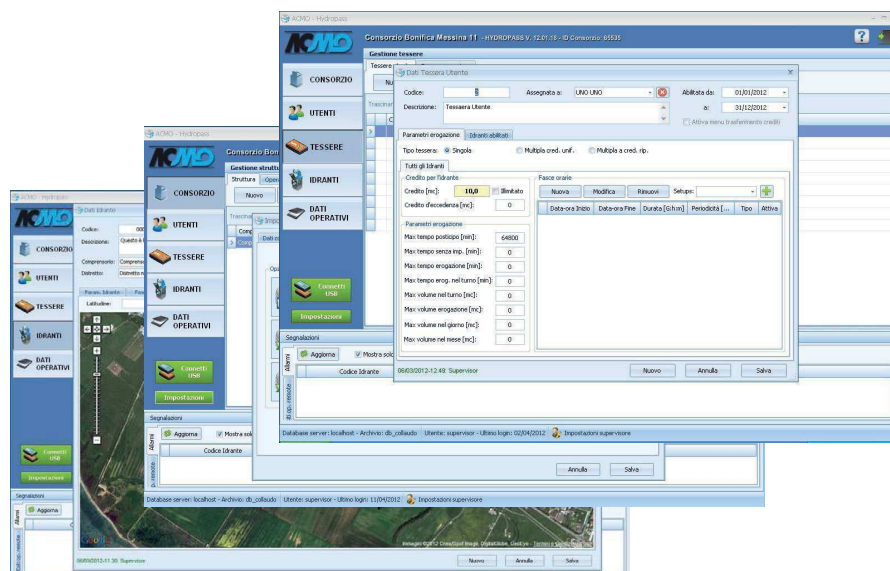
ACMO - Hydropass

Consorzio Bonifica Messina 11 - HYDROPASS V. 12.01.18 - ID Consorzio: 65535

Gestione tessere

Tessere

Dati Tessera Utente

Codice: 5
Assegnata a: UNO UNO
Abilitata da: 01/01/2012
a: 31/12/2012
Descrizione: Tesserea Utente
Attiva menu trasferimento crediti

Parametri erogazione
Idranti abilitati

Tipo tessera: Singola
Multipla cred. unif.
Multipla a cred. rip.

Tutti gli Idranti

Credito per l'idrante
Credito [mc]: 10,0
Illimitato
Credito d'eccedenza [mc]: 0

Parametri erogazione
Max tempo posticipo [min]: 64800
Max tempo senza imp. [min]: 0
Max tempo erogazione [min]: 0
Max tempo erog. nel turno [min]: 0
Max volume nel turno [mc]: 0
Max volume erogazione [mc]: 0
Max volume nel giorno [mc]: 0
Max volume nel mese [mc]: 0

Fasce orarie
Nuova
Modifica
Rimuovi
Setups:

| Data-ora Inizio | Data-ora Fine | Durata [G:h:m] | Periodicità [...] | Tipo | Attiva |
|---|---|---|---|---|---|

06/03/2012-12:49: Supervisor
Nuovo
Annulla
Salva

CONSORZIO
UTENTI
TESSERE
IDRANTI
DATI OPERATIVI
Connetti USB
Impostazioni

Segnalazioni
Allarmi
Aggiorna
Mostra sol
Codice Idrante
Annulla
Salva

Database server: localhost - Archivio: db_collaudo
Utente: supervisor - Ultimo login: 02/04/2012
Impostazioni supervisore

ACMO - Hydropass
Consorzio Boni
Gestione strutt
Struttura
Nuovo
CONSORZIO
UTENTI
TESSERE
IDRANTI
DATI OPERATIVI
Connetti USB
Impostazioni
Segnalazioni
Allarmi
Aggiorna
Mostra sol
Codice Idrante
Annulla
Salva
Database server: localhost - Archivio: db_collaudo
Utente: supervisor - Ultimo login: 11/04/2012
Impostazioni supervisore

ACMO - Hydropass
Dati Idrante
Codice:
Descrizione: Questo è
Comprensorio: Comprenso
Distretto: Distretto n
Latitudine:
CONSORZIO
UTENTI
TESSERE
IDRANTI
DATI OPERATIVI
Connetti USB
Impostazioni
Segnalazioni
Allarmi
Aggiorna
06/03/2012-11:30: Supervisor
Nuovo
Annulla
Salva
Immagini ©2012 DigitalGlobe, GeoEye